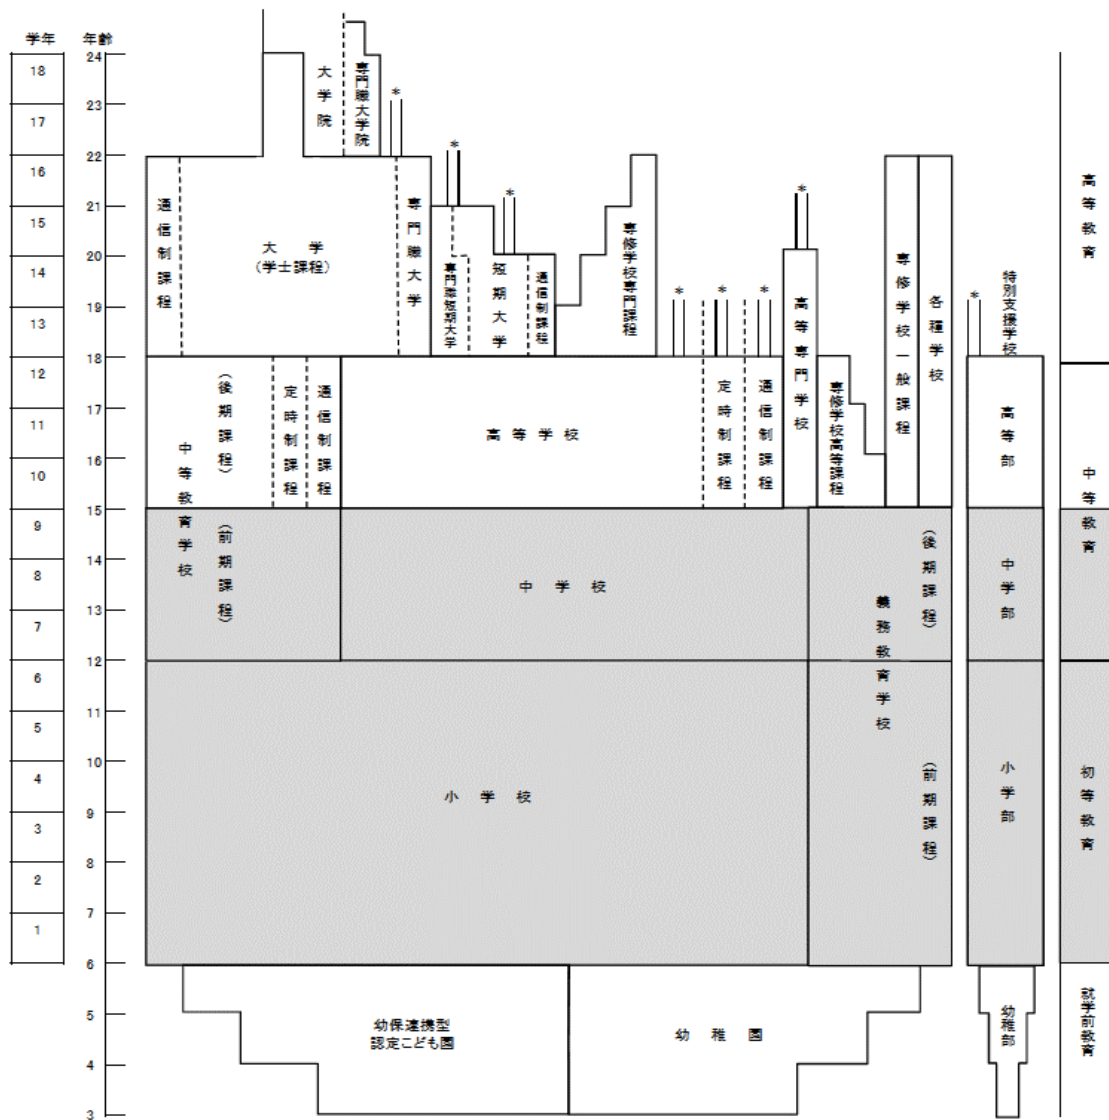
学年
18
17
16
15
14
13
12
11
10
9
8
7
6
5
4
3
2
1

年齢
24
23
22
21
20
19
18
17
16
15
14
13
12
11
10
9
8
7
6
5
4
3

大学院
専門職大学院
*
通信制課程
大学
(学士課程)
専門職大学
*
専門職短期大学
*
短期大学
通信制課程
専修学校専門課程
*
*
*
*
高等専門学校
専修学校一般課程
各種学校
*
特別支援学校

中等教育学校
(後期課程)
定時制課程
通信制課程
高等学校
定時制課程
通信制課程
専修学校高等課程
高等部

(前期課程)
中学校
義務教育学校
(後期課程)
中学部

小学校
(前期課程)
小学部

幼保連携型認定こども園
幼稚園
幼稚部

高等教育
中等教育
初等教育
就学前教育